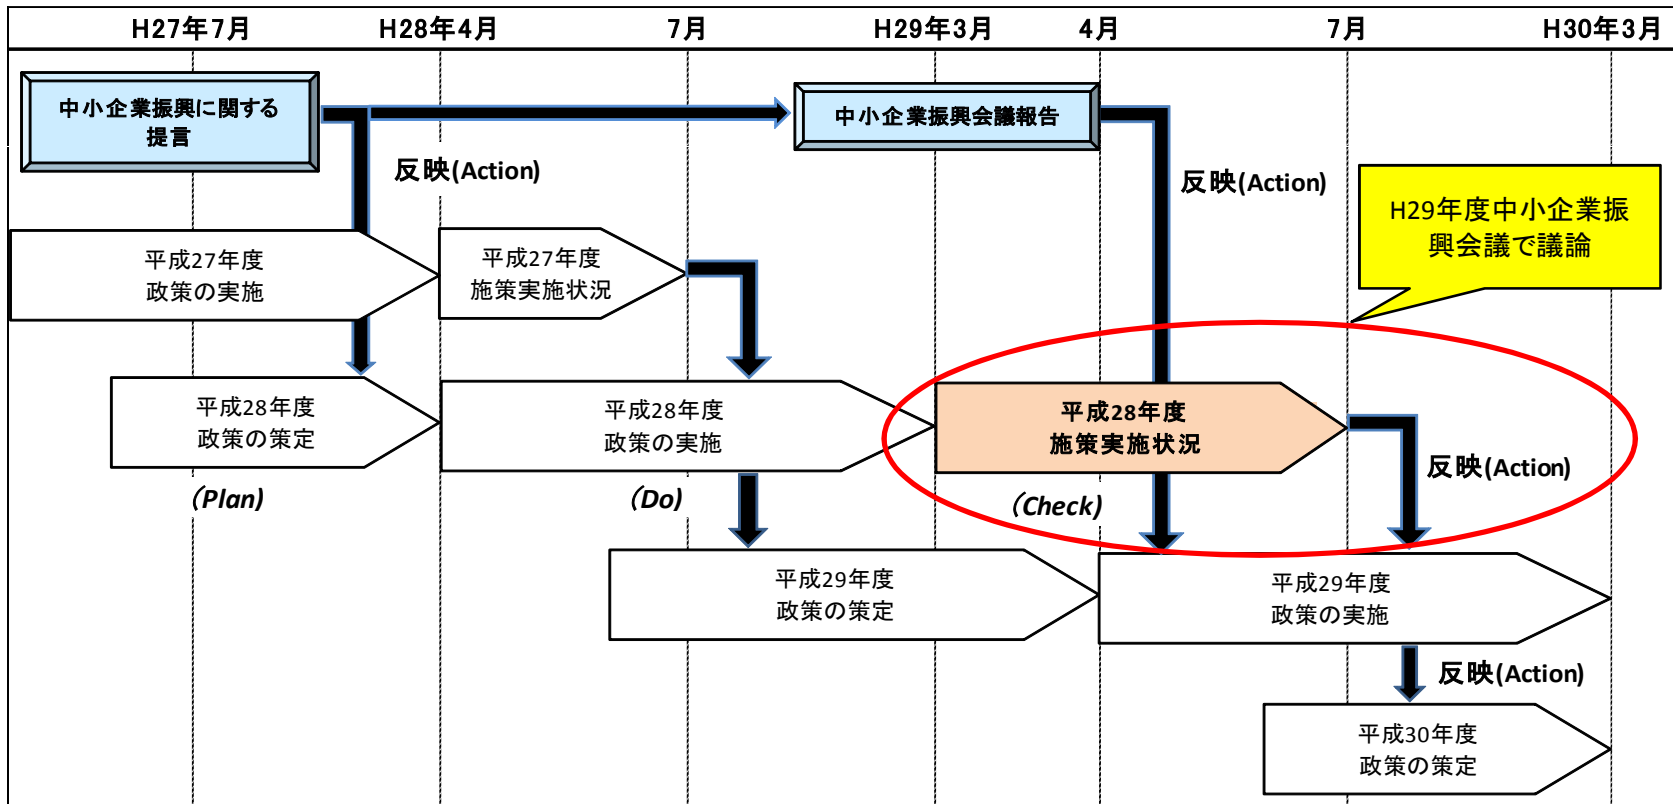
H27年7月 H28年4月 7月 H29年3月 4月 7月 H30年3月

中小企業振興に関する提言

中小企業振興会議報告

反映(Action)

反映(Action)

H29年度中小企業振興会議で議論

平成27年度
政策の実施

平成27年度
施策実施状況

平成28年度
政策の策定

平成28年度
政策の実施

平成28年度
施策実施状況

反映(Action)

(Plan)

(Do)

(Check)

平成29年度
政策の策定

平成29年度
政策の実施

反映(Action)

平成30年度
政策の策定